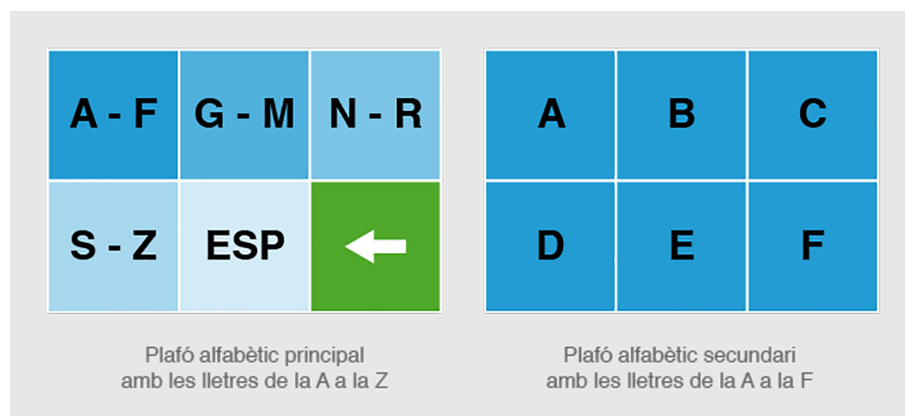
| A - F | G - M | N - R |
|---|---|---|
| S - Z | ESP | |

Plafó alfabètic principal amb les lletres de la A a la Z

| A | B | C |
|---|---|---|
| D | E | F |

Plafó alfabètic secundari amb les lletres de la A a la F